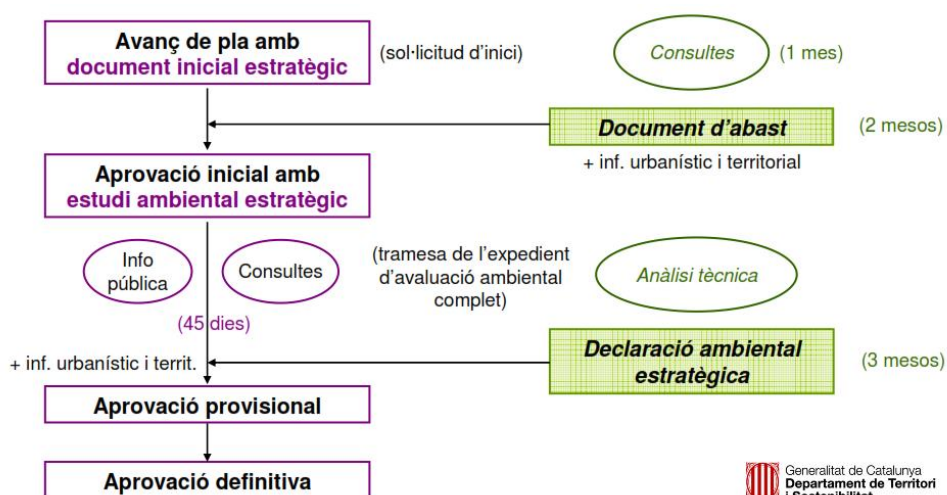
Avanç de pla amb
document inicial estratègic

(sol·licitud d'inici)

Consultes

(1 mes)

Document d'abast

(2 mesos)

+ inf. urbanístic i territorial

Aprovació inicial amb
estudi ambiental estratègic

Info pública

Consultes

(tramesa de l'expedient d'avaluació ambiental complet)

Anàlisi tècnica

(45 dies)

+ inf. urbanístic i territ.

Declaració ambiental estratègica

(3 mesos)

Aprovació provisional

Aprovació definitiva

Generalitat de Catalunya
Departament de Territori
i Sostenibilitat